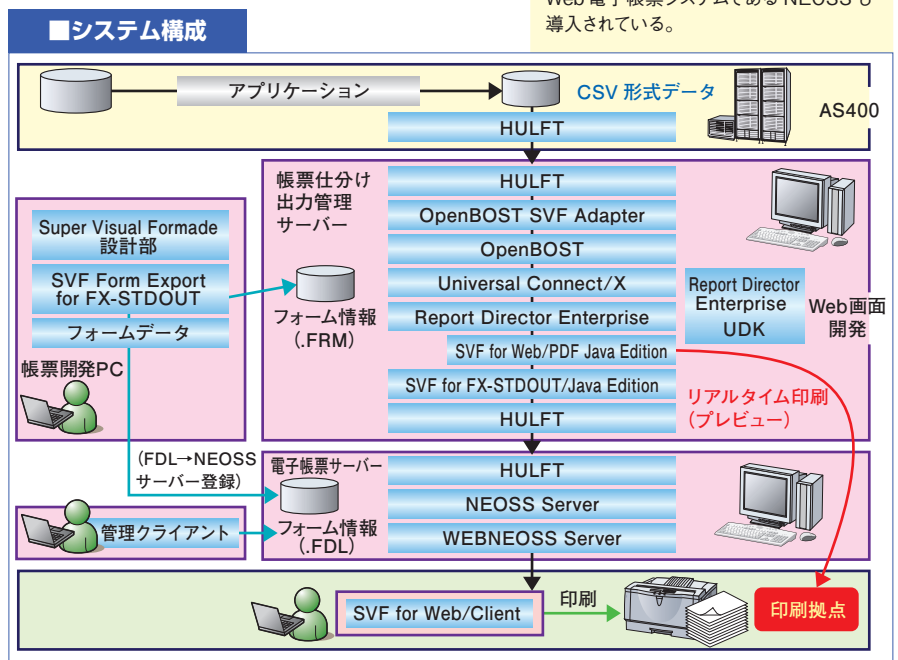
■システム構成

Web 電子帳票システムである NEOSS も導入されている。

アプリケーション
CSV 形式データ
HULFT
AS400

帳票仕分け出力管理サーバー
HULFT
OpenBOST SVF Adapter
OpenBOST
Universal Connect/X
Report Director Enterprise
SVF for Web/PDF Java Edition
SVF for FX-STDOUT/Java Edition
HULFT
Report Director Enterprise UDK
Web画面開発
リアルタイム印刷（プレビュー）

Super Visual Formade 設計部
SVF Form Export for FX-STDOUT
フォームデータ
帳票開発PC
フォーム情報（.FRM）

（FDL→NEOSS サーバー登録）
電子帳票サーバー
HULFT
NEOSS Server
WEBNEOSS Server
フォーム情報（.FDL）
管理クライアント

SVF for Web/Client
印刷
印刷拠点